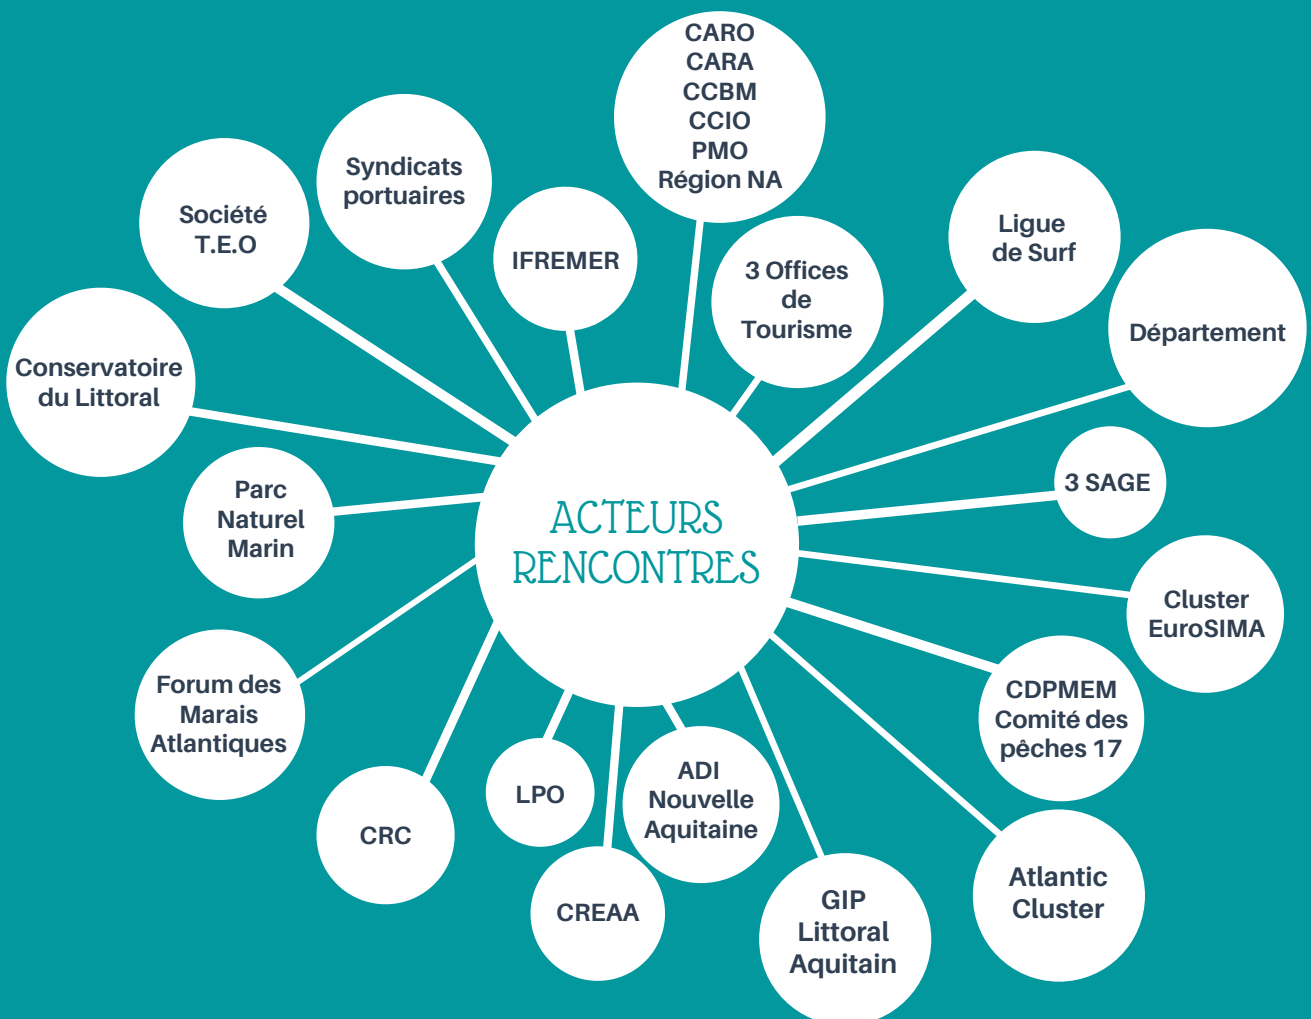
ACTEURS RENCONTRES

CARO
CARA
CCBM
CCIO
PMO
Région NA

Syndicats portuaires

Société T.E.O

IFREMER

3 Offices de Tourisme

Ligue de Surf

Département

Conservatoire du Littoral

3 SAGE

Parc Naturel Marin

Cluster EuroSIMA

Forum des Marais Atlantiques

CDPMEM Comité des pêches 17

CRC

LPO

ADI Nouvelle Aquitaine

Atlantic Cluster

CREAA

GIP Littoral Aquitain